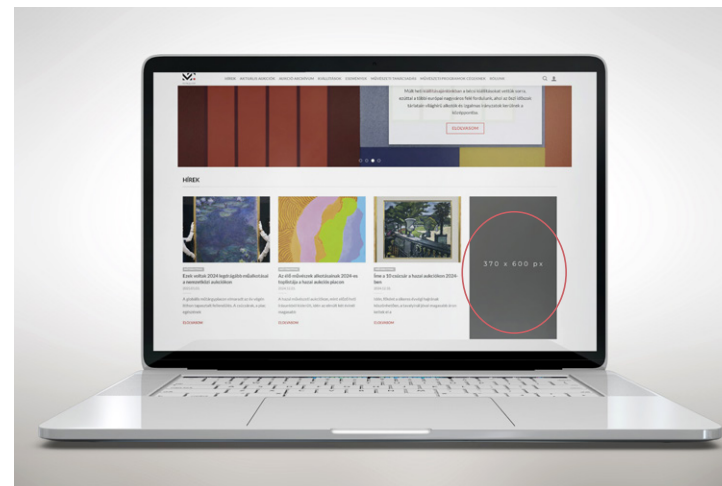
HÍREK AKTUÁLIS AUKCIÓK AUKCIÓ NAPTÁRAK KIÁLLÍTÁSOK GALÉRIÁK MŰVÉSZETI MAGAZIN MŰVÉSZETI PROGRAMOK ÉS KÍNÁLAT RÓLUNK

Múlt heti kiállításmegnyitóban a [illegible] szakembere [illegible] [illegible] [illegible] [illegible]

ELOLVASOM

HÍREK

Ezek voltak 2024 legdrágább műalkotásai a nemzetközi aukciókon

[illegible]

ELOLVASOM

Az élő művészek alkotásainak 2024-es toplistája a hazai aukciós piacon

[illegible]

ELOLVASOM

Íme a 10 osztrák a hazai aukciókon 2024-ben

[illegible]

ELOLVASOM

370 x 600 px